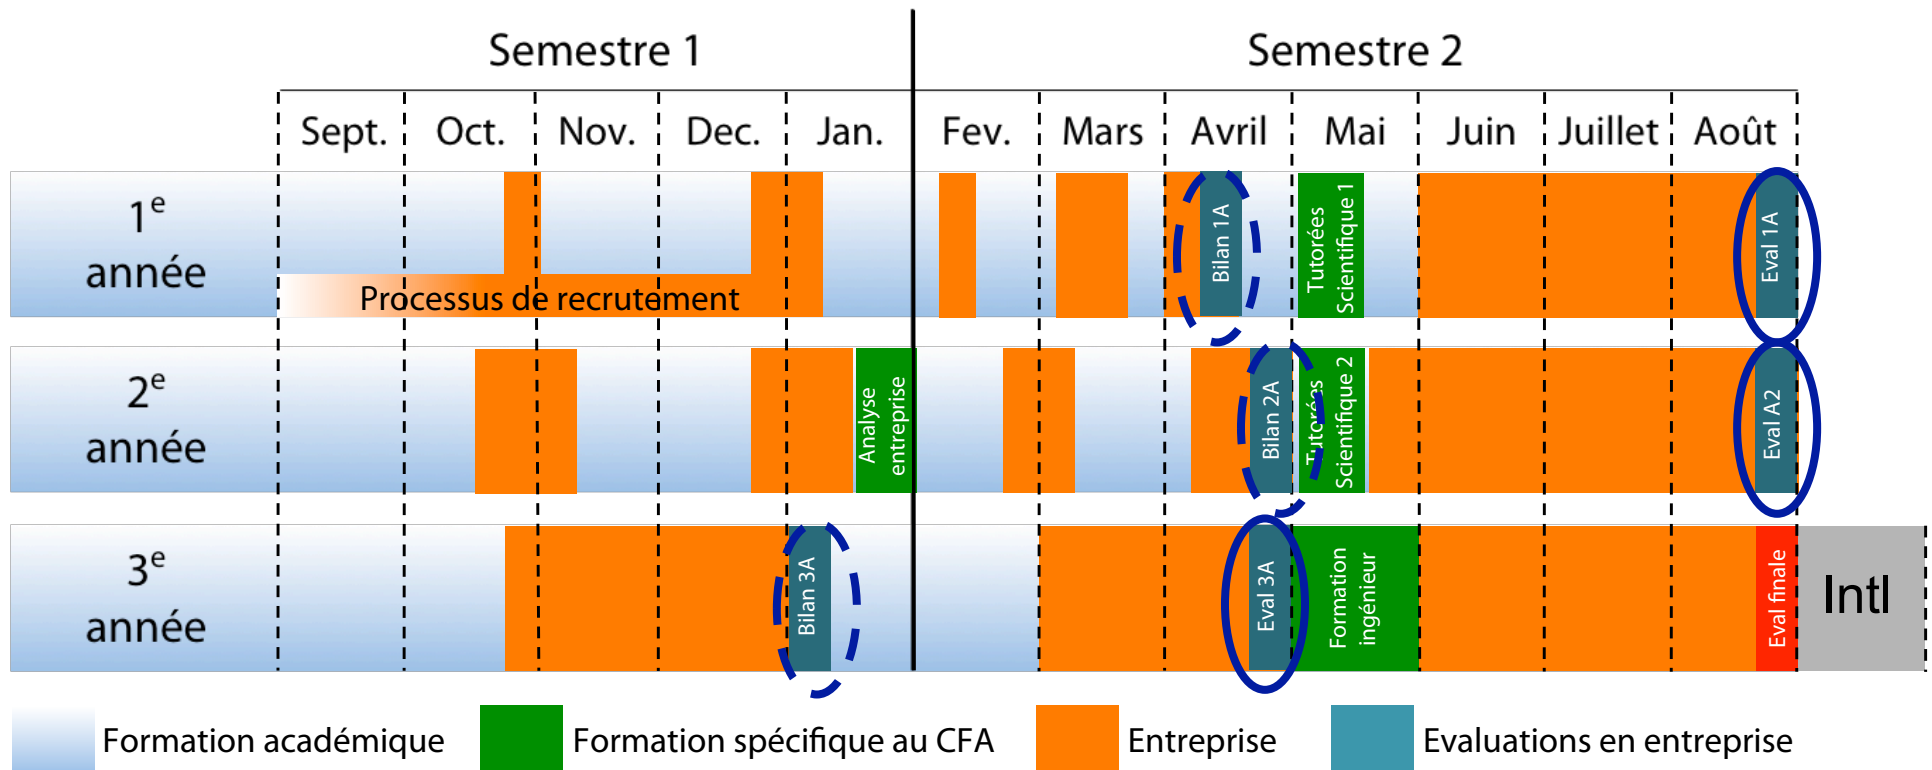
Semestre 1

Semestre 2

| | Sept. | Oct. | Nov. | Dec. | Jan. | Fev. | Mars | Avril | Mai | Juin | Juillet | Août |
|---|---|---|---|---|---|---|---|---|---|---|---|---|
| $1^e$ année | Processus de recrutement | | | | | | | Bilan 1A | Tutorées Scientifique 1 | | | Eval 1A |
| $2^e$ année | | | | | Analyse entreprise | | | Bilan 2A | Tutorées Scientifique 2 | | | Eval A2 |
| $3^e$ année | | | | | Bilan 3A | | | Eval 3A | Formation ingénieur | | | Eval finale Intl |

Formation académique

Formation spécifique au CFA

Entreprise

Evaluations en entreprise